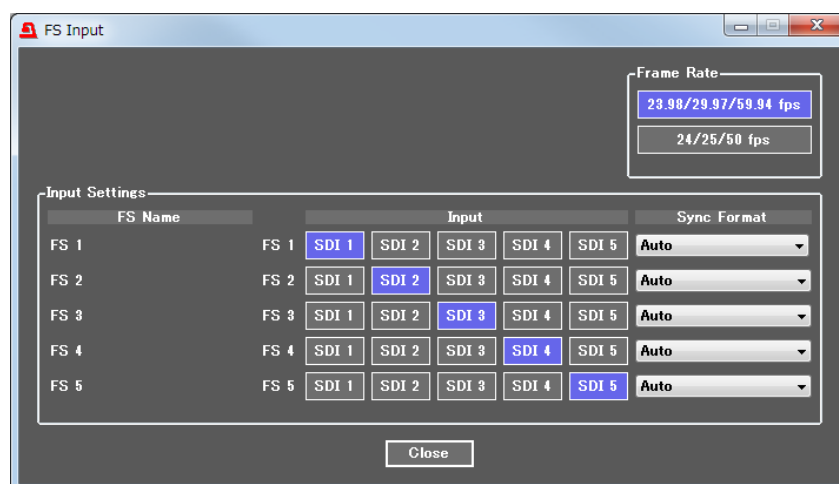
FS Input

Frame Rate

23.98/29.97/59.94 fps

24/25/50 fps

Input Settings

| FS Name | | Input | | | | | Sync Format |
|---|---|---|---|---|---|---|---|
| FS 1 | FS 1 | SDI 1 | SDI 2 | SDI 3 | SDI 4 | SDI 5 | Auto |
| FS 2 | FS 2 | SDI 1 | SDI 2 | SDI 3 | SDI 4 | SDI 5 | Auto |
| FS 3 | FS 3 | SDI 1 | SDI 2 | SDI 3 | SDI 4 | SDI 5 | Auto |
| FS 4 | FS 4 | SDI 1 | SDI 2 | SDI 3 | SDI 4 | SDI 5 | Auto |
| FS 5 | FS 5 | SDI 1 | SDI 2 | SDI 3 | SDI 4 | SDI 5 | Auto |

Close